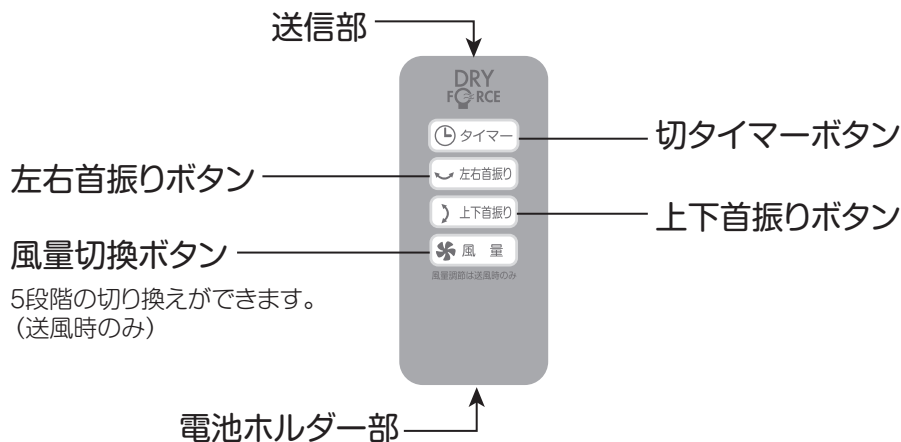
送信部

DRY FORCE

タイマー

左右首振り

上下首振り

風 量

風量調節は送風時のみ

切タイマーボタン

左右首振りボタン

上下首振りボタン

風量切換ボタン

5段階の切り換えができます。（送風時のみ）

電池ホルダー部